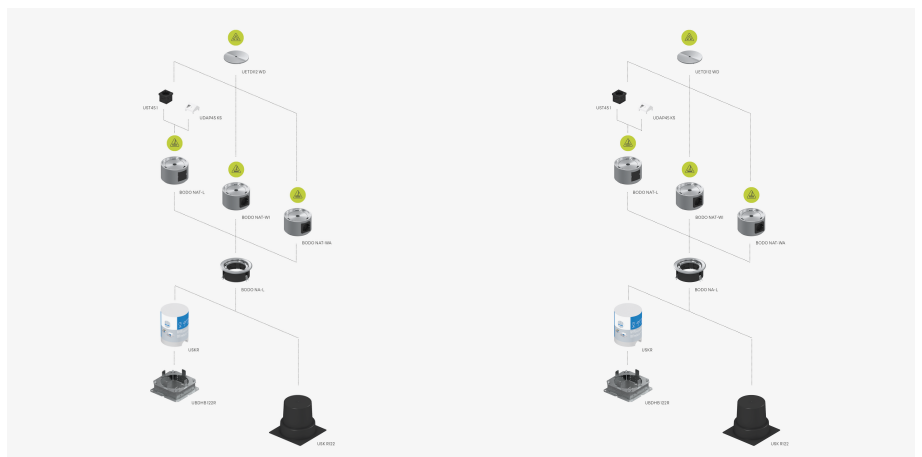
UETD12 WD

UST451

UDAP45 KS

BODO NAT-L

BODO NAT-WI

BODO NAT-WA

BODO NA-L

USKR

UBDH61228

USK 9122

UETD12 WD

UST451

UDAP45 KS

BODO NAT-L

BODO NAT-WI

BODO NAT-WA

BODO NA-L

USKR

UBDH61228

USK 9122